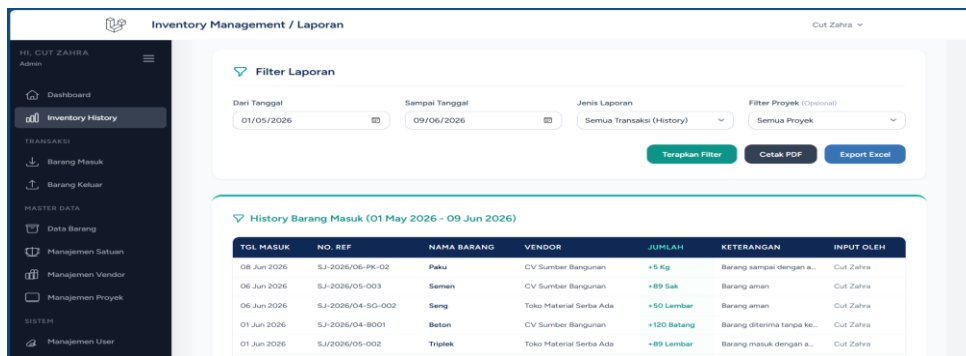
Inventory Management / Laporan

Cut Zahra

HI, CUT ZAHRA
Admin

Dashboard
Inventory History
TRANSAKSI
Barang Masuk
Barang Keluar
MASTER DATA
Data Barang
Manajemen Satuan
Manajemen Vendor
Manajemen Proyek
SISTEM
Manajemen User

Filter Laporan

Dari Tanggal
01/05/2026
Sampai Tanggal
09/06/2026
Jenis Laporan
Semua Transaksi (History)
Filter Proyek (Opsional)
Semua Proyek

Terapkan Filter
Cetak PDF
Export Excel

History Barang Masuk (01 May 2026 - 09 Jun 2026)

| TGL MASUK | NO. REF | NAMA BARANG | VENDOR | JUMLAH | KETERANGAN | INPUT OLEH |
|---|---|---|---|---|---|---|
| 08 Jun 2026 | SJ-2026/06-PK-02 | Paku | CV Sumber Bangunan | +5 Kg | Barang sampai dengan a... | Cut Zahra |
| 06 Jun 2026 | SJ-2026/05-003 | Semen | CV Sumber Bangunan | +89 Sak | Barang aman | Cut Zahra |
| 06 Jun 2026 | SJ-2026/04-SG-002 | Seng | Toko Material Serba Ada | +50 Lembar | Barang aman | Cut Zahra |
| 01 Jun 2026 | SJ-2026/04-B001 | Beton | CV Sumber Bangunan | +120 Batang | Barang diterima tanpa ke... | Cut Zahra |
| 01 Jun 2026 | SJ/2026/05-002 | Triplek | Toko Material Serba Ada | +89 Lembar | Barang masuk dengan a... | Cut Zahra |